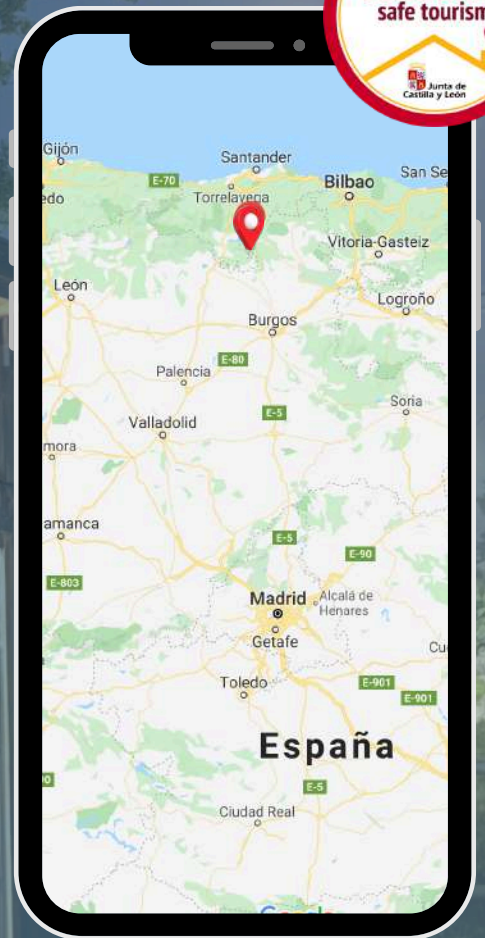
safe tourism

Junta de Castilla y León

Gijón
edo
E-70
Santander
Torrelavega
Bilbao
San Se
Vitoria-Gasteiz
León
Logroño
Burgos
E-80
Palencia
E-5
Soria
Valladolid
mora
amanca
E-5
E-90
E-803
Madrid
Alcalá de Henares
Getafe
Cu
Toledo
E-901
E-901
España
E-5
Ciudad Real